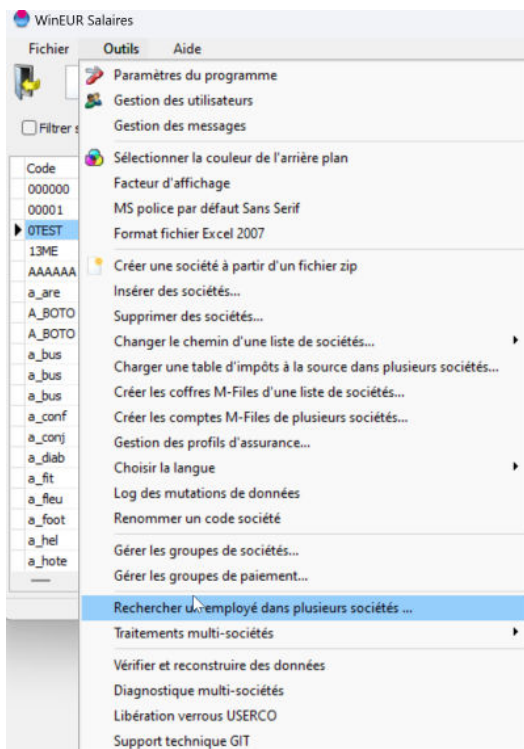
WinEUR Salaires

Fichier Outils Aide

Filtrer s

| Code |
|---|
| 000000 |
| 00001 |
| 0TEST |
| 13ME |
| AAAAAA |
| a_are |
| A_BOTO |
| A_BOTO |
| a_bus |
| a_bus |
| a_bus |
| a_conf |
| a_conj |
| a_diab |
| a_fit |
| a_fleu |
| a_foot |
| a_hel |
| a_hote |

Paramètres du programme
Gestion des utilisateurs
Gestion des messages
Sélectionner la couleur de l'arrière plan
Facteur d'affichage
MS police par défaut Sans Serif
Format fichier Excel 2007
Créer une société à partir d'un fichier zip
Insérer des sociétés...
Supprimer des sociétés...
Changer le chemin d'une liste de sociétés...
Charger une table d'impôts à la source dans plusieurs sociétés...
Créer les coffres M-Files d'une liste de sociétés...
Créer les comptes M-Files de plusieurs sociétés...
Gestion des profils d'assurance...
Choisir la langue
Log des mutations de données
Renommer un code société
Gérer les groupes de sociétés...
Gérer les groupes de paiement...
Rechercher un employé dans plusieurs sociétés ...
Traitements multi-sociétés
Vérifier et reconstruire des données
Diagnostique multi-sociétés
Libération verrous USERCO
Support technique GIT